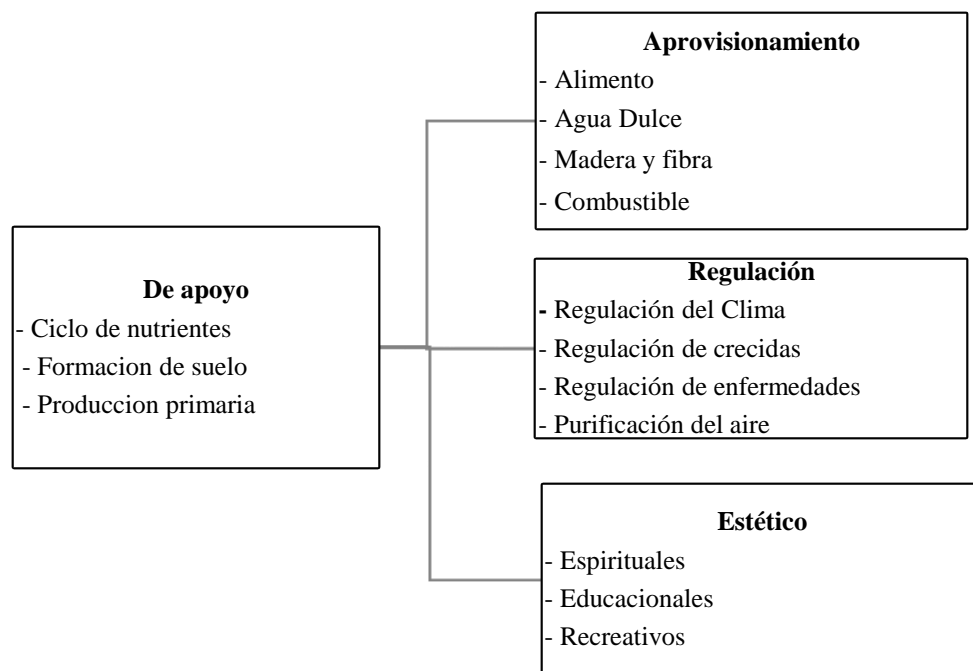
De apoyo
- Ciclo de nutrientes
- Formacion de suelo
- Produccion primaria

Aprovisionamiento
- Alimento
- Agua Dulce
- Madera y fibra
- Combustible

Regulación
- Regulación del Clima
- Regulación de crecidas
- Regulación de enfermedades
- Purificación del aire

Estético
- Espirituales
- Educacionales
- Recreativos